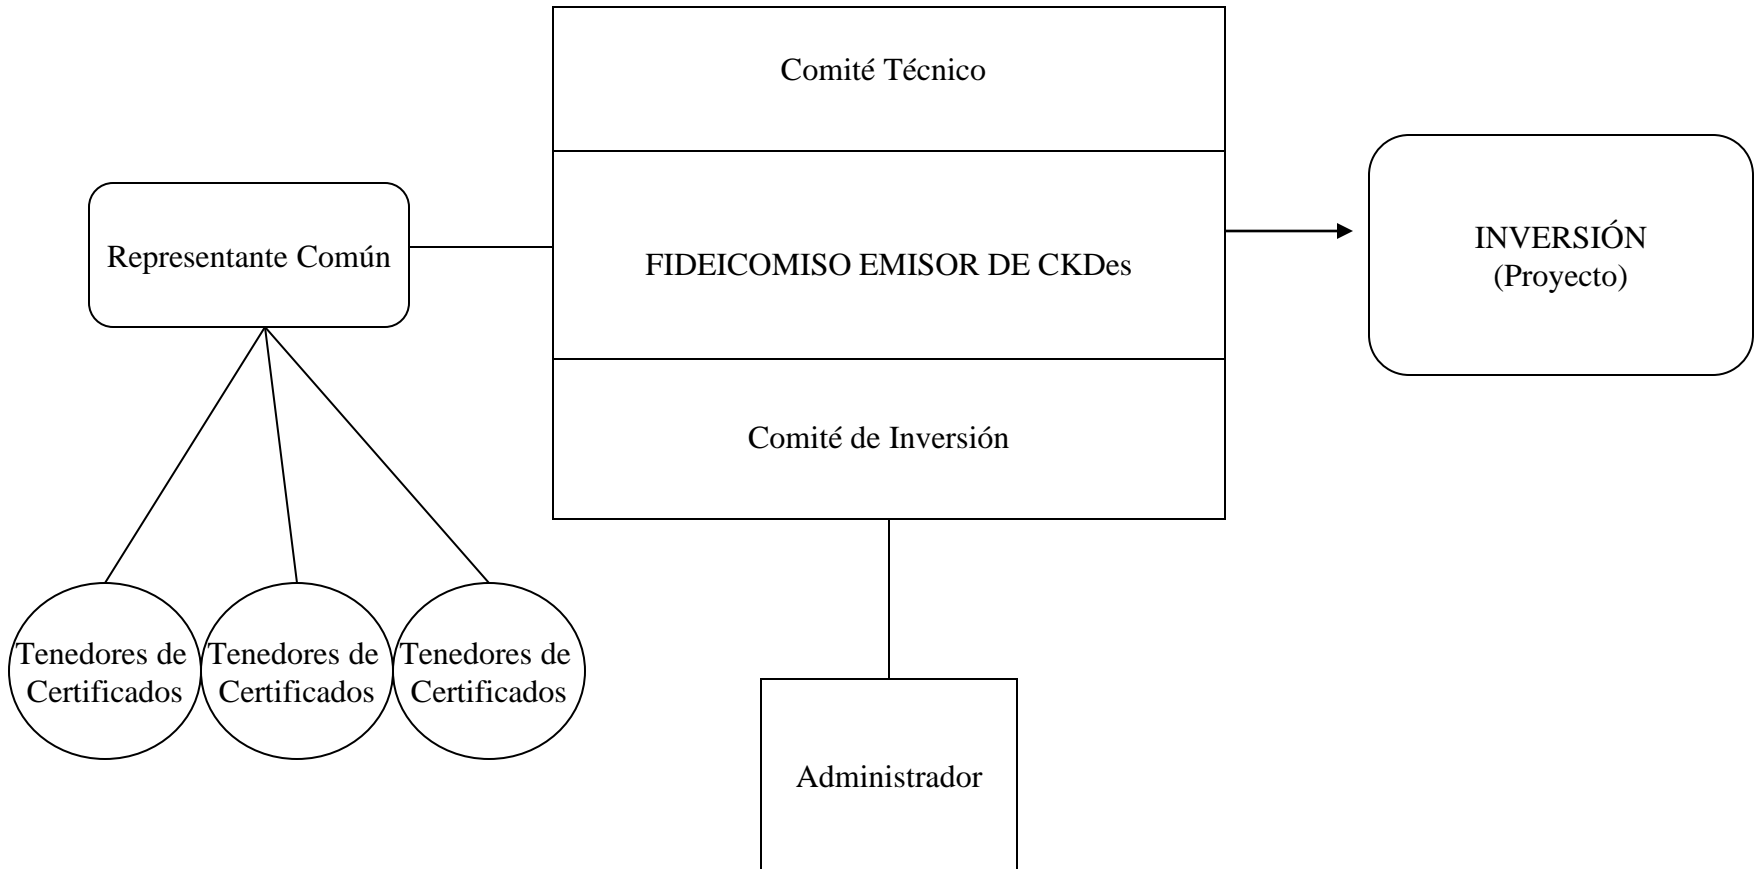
Comité Técnico

Representante Común

FIDEICOMISO EMISOR DE CKDes

INVERSIÓN
(Proyecto)

Comité de Inversión

Tenedores de Certificados

Tenedores de Certificados

Tenedores de Certificados

Administrador